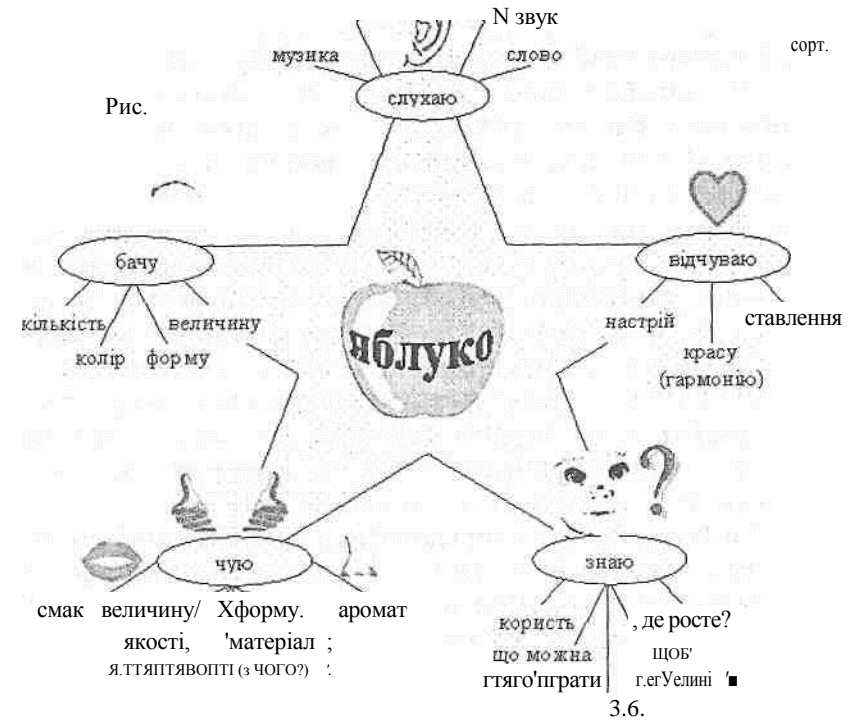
N звук

музика

слово

сорт.

Рис.

слухаю

бачу

відчуваю

кількість

величину

настрій

ставлення

колір

форму

яблуко

красу (гармонію)

чую

знаю

смак величину/ Хформу. аромат

якості, 'матеріал ;

Я.ТТЯПТЯВОПТІ (з ЧОГО?) ':

користь

, де росте?

що можна

ЩОБ'

гтяго'пграти

г.егУелині '■

3.6.